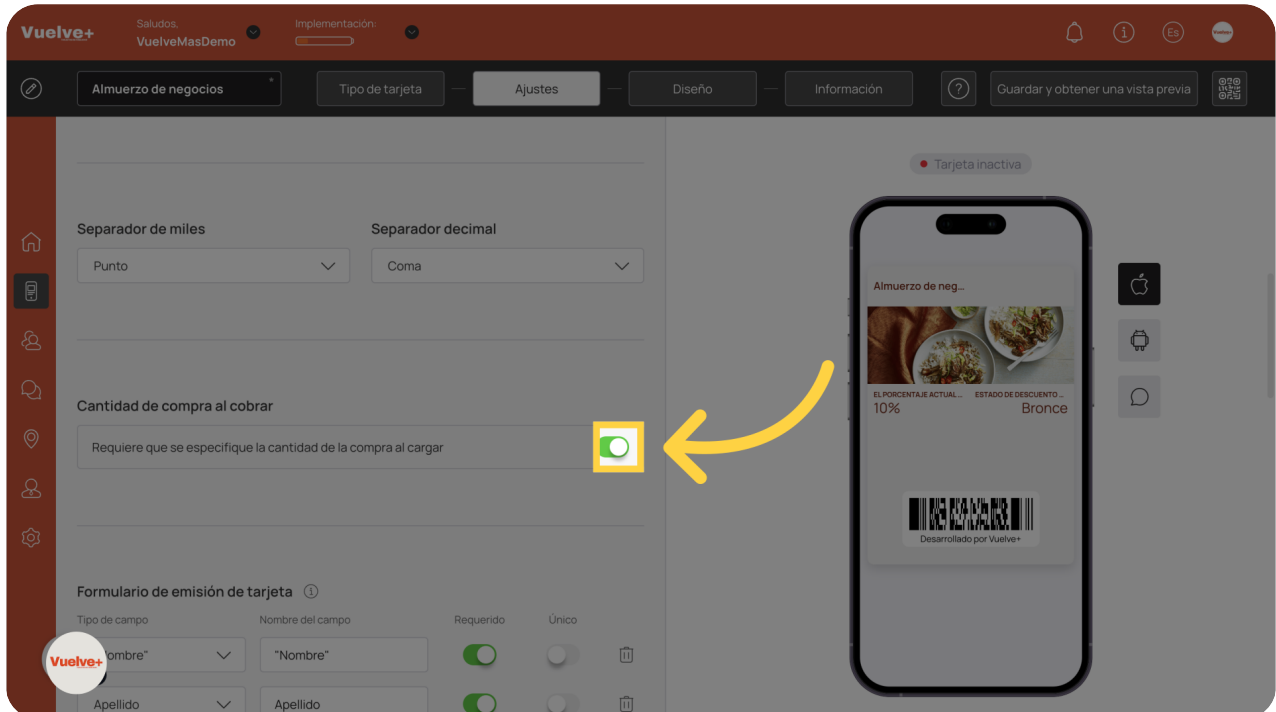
Vuelve+

Saludos,
VuelveMasDemo

Implementación:

Es

Almuerzo de negocios

Tipo de tarjeta

Ajustes

Diseño

Información

?

Guardar y obtener una vista previa

Separador de miles

Punto

Separador decimal

Coma

Cantidad de compra al cobrar

Requiere que se especifique la cantidad de la compra al cargar

Formulario de emisión de tarjeta

Tipo de campo

Nombre del campo

Requerido

Único

"Nombre"

"Nombre"

Apellido

Apellido

Vuelve+

Tarjeta inactiva

Almuerzo de neg...

EL PORCENTAJE ACTUAL...
10%

ESTADO DE DESCUENTO...
Bronce

Desarrollado por Vuelve+